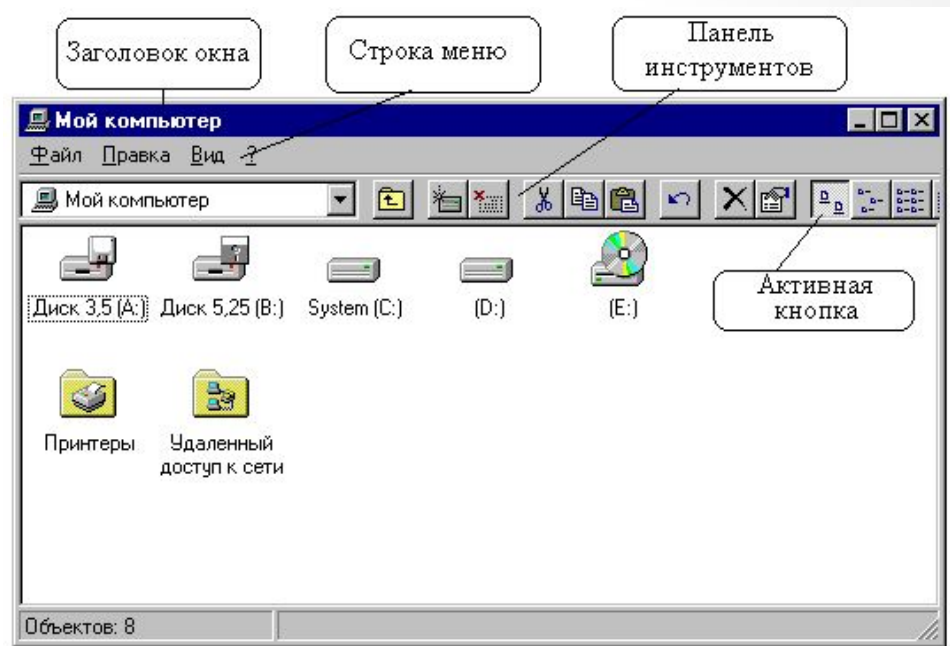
Заголовок окна

Строка меню

Панель инструментов

Мой компьютер

Файл Правка Вид ?

Мой компьютер

Диск 3,5 (A:)

Диск 5,25 (B:)

System (C:)

(D:)

(E:)

Активная кнопка

Принтеры

Удаленный доступ к сети

Объектов: 8